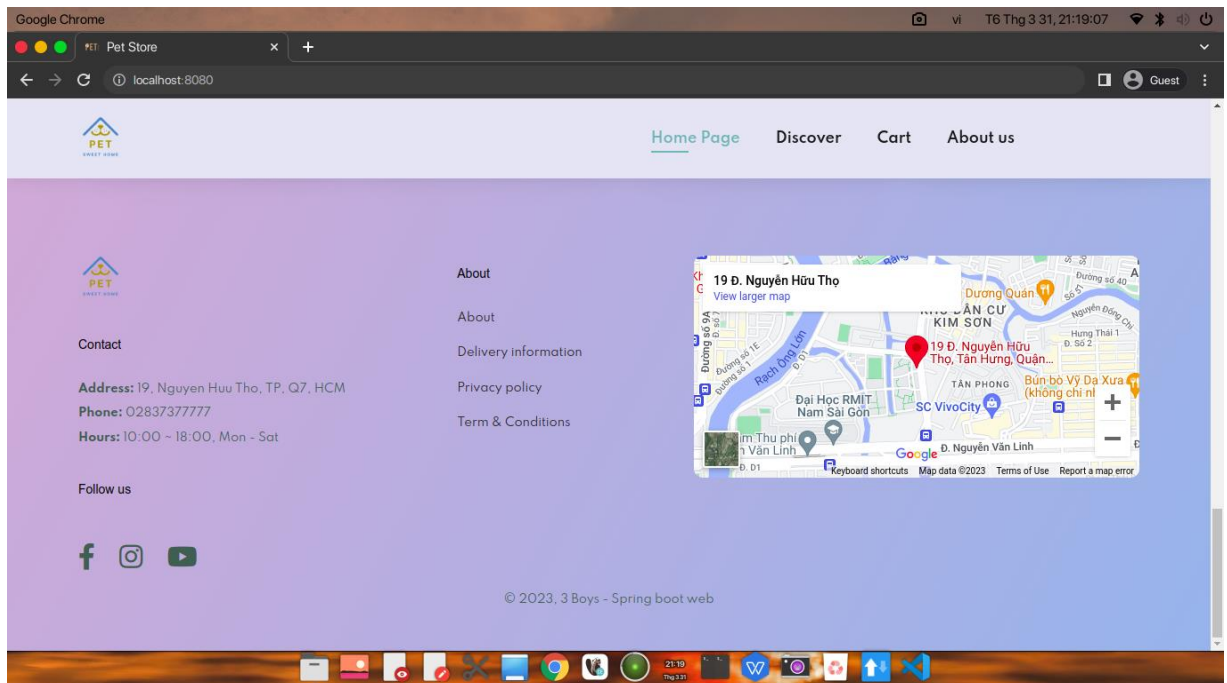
Google Chrome

vi T6 Thg 3 31, 21:19:07

Pet Store

localhost:8080

Guest

PET SWEET HOME

Home Page Discover Cart About us

PET SWEET HOME

Contact

**Address:** 19, Nguyen Huu Tho, TP, Q7, HCM
**Phone:** 02837377777
**Hours:** 10:00 ~ 18:00, Mon - Sat

Follow us

About

About

Delivery information

Privacy policy

Term & Conditions

19 Đ. Nguyễn Hữu Thọ
View larger map

Dương Quán
KHU DÂN CƯ KIM SƠN
19 Đ. Nguyễn Hữu Thọ, Tân Hưng, Quận...
TÂN PHONG
Bún bò Vỹ Dạ Xưa (không chỉ nh
Đại Học RMIT Nam Sài Gòn
SC VivoCity
Rạch Ông Lớn
Đường số 40
Hưng Thái 1
Đ. Nguyễn Văn Linh
Keyboard shortcuts Map data ©2023 Terms of Use Report a map error

© 2023, 3 Boys - Spring boot web

21:19 Thg 3 31